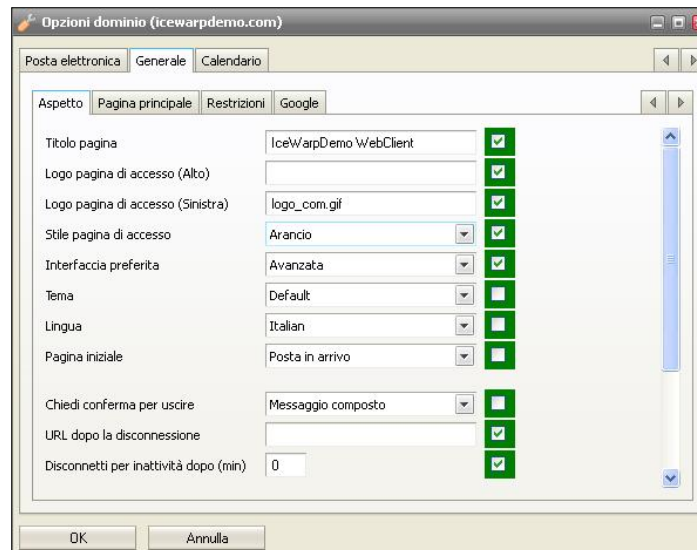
Opzioni dominio (icewarpdemo.com)

Posta elettronica | Generale | Calendario

Aspetto | Pagina principale | Restrizioni | Google

Titolo pagina: IceWarpDemo WebClient
Logo pagina di accesso (Alto):
Logo pagina di accesso (Sinistra): logo_com.gif
Stile pagina di accesso: Arancio
Interfaccia preferita: Avanzata
Tema: Default
Lingua: Italian
Pagina iniziale: Posta in arrivo

Chiedi conferma per uscire: Messaggio composto
URL dopo la disconnessione:
Disconnetti per inattività dopo (min): 0

OK | Annulla